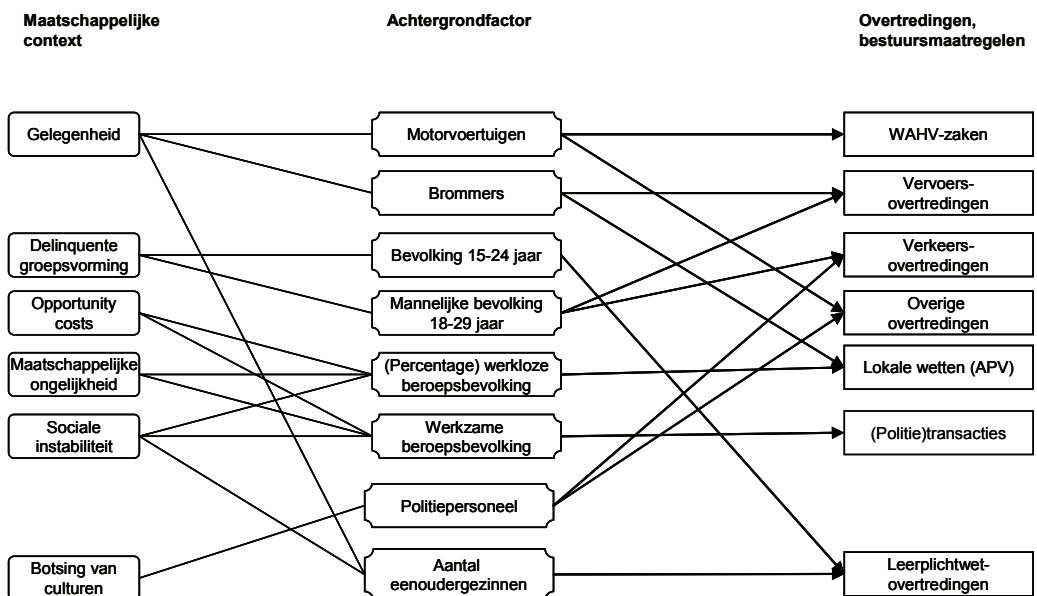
Maatschappelijke context

Achtergrondfactor

Overtredingen, bestuursmaatregelen

Gelegenheid

Delinquente groepsvorming

Opportunity costs

Maatschappelijke ongelijkheid

Sociale instabiliteit

Botsing van culturen

Motorvoertuigen

Brommers

Bevolking 15-24 jaar

Mannelijke bevolking 18-29 jaar

(Percentage) werkloze beroepsbevolking

Werkzame beroepsbevolking

Politiepersoneel

Aantal eenoudergezinnen

WAHV-zaken

Vervoers-overtredingen

Verkeers-overtredingen

Overige overtredingen

Lokale wetten (APV)

(Politie)transacties

Leerplichtwet-overtredingen